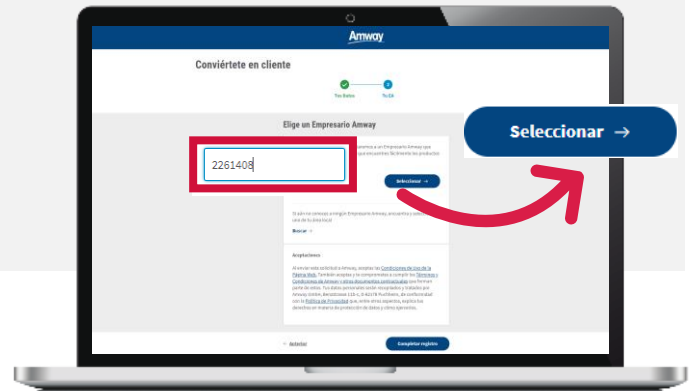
Amway

Conviértete en cliente

Tus Datos

Tu EA

Elige un Empresario Amway

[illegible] a un Empresario Amway que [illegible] encuentres fácilmente los productos

2261408

Seleccionar →

Seleccionar →

Si aún no conoces a ningún Empresario Amway, encuentra a uno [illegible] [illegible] de tu zona local

Buscar →

Aceptaciones

Al enviar esta solicitud a Amway, aceptas las Condiciones de Uso de la Página Web. También aceptas y te comprometes a cumplir los Términos y Condiciones de Amway y otros documentos contractuales que forman parte de ellos. Tus datos personales serán recopilados y tratados por Amway GmbH, Benzstrasse 11B-C, D-82178 Puchheim, de conformidad con la Política de Privacidad que, entre otros aspectos, explica tus derechos en materia de protección de datos y cómo ejercerlos.

← Anterior

Completar registro